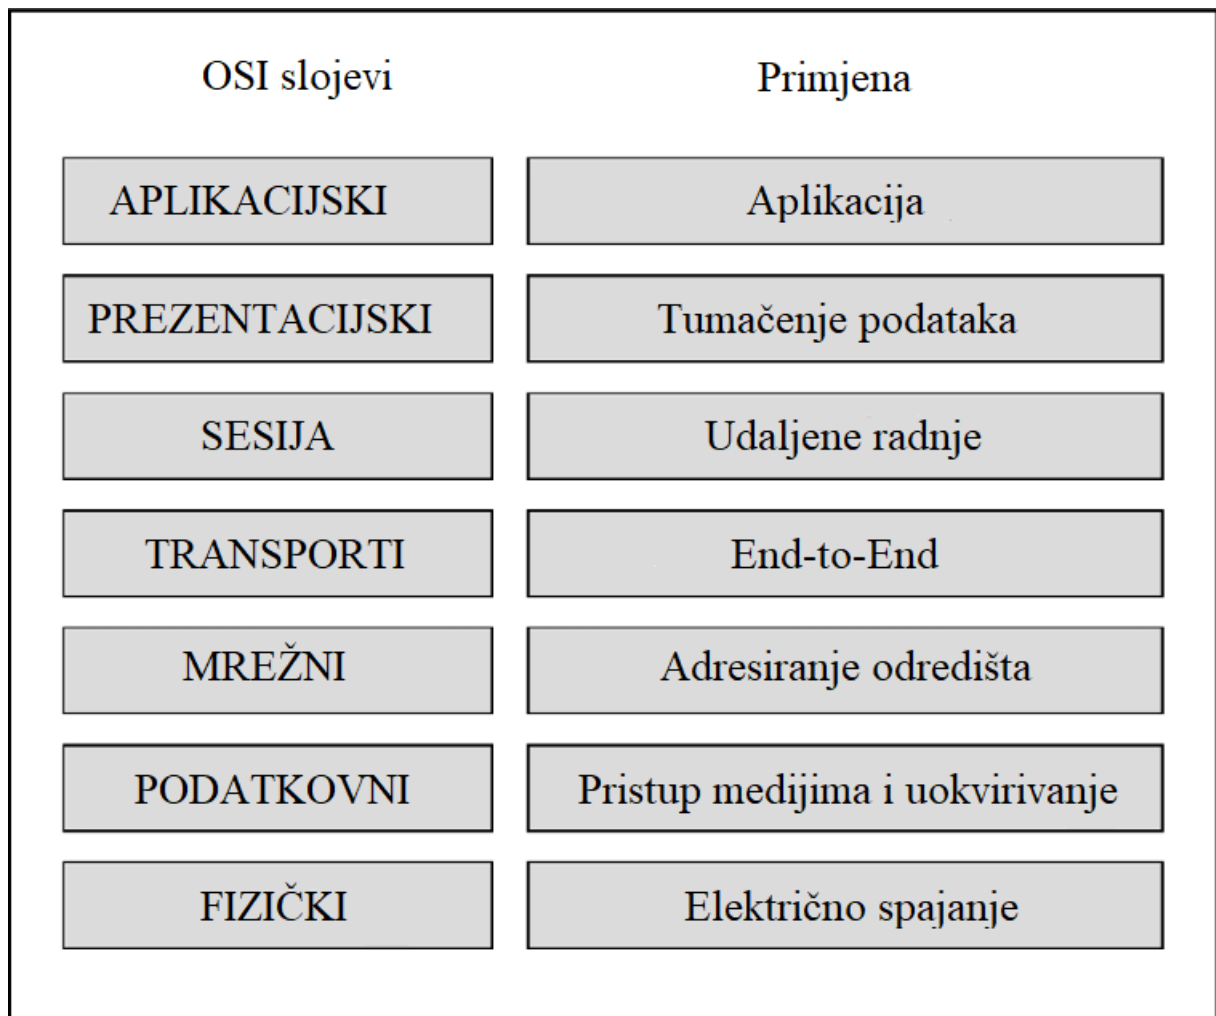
| OSI slojevi | Primjena |
|---|---|
| APLIKACIJSKI | Aplikacija |
| PREZENTACIJSKI | Tumačenje podataka |
| SESIJA | Udaljene radnje |
| TRANSPORTI | End-to-End |
| MREŽNI | Adresiranje odredišta |
| PODATKOVNI | Pristup medijima i uokvirivanje |
| FIZIČKI | Električno spajanje |